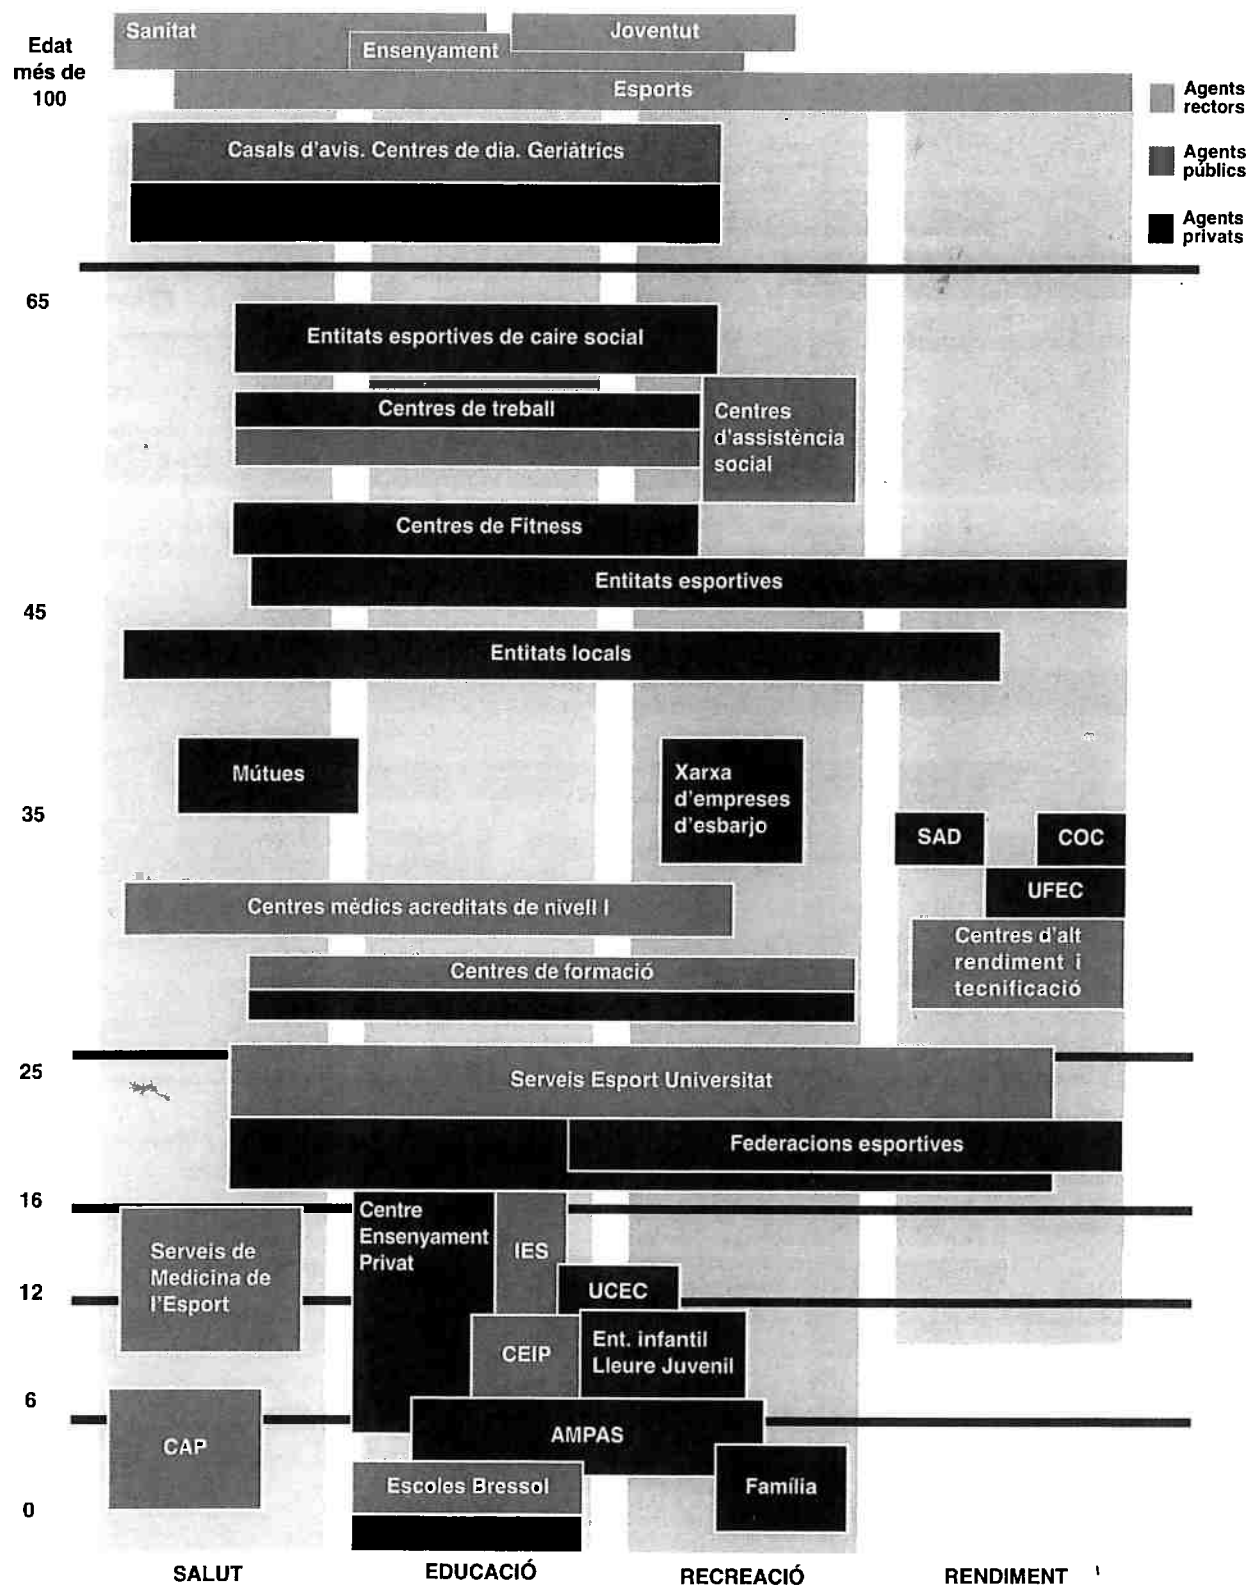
Edat més de 100

Sanitat
Ensenyament
Joventut
Esports

Agents rectors
Agents públics
Agents privats

Casals d'avis. Centres de dia. Geriàtrics

65

Entitats esportives de caire social

Centres de treball

Centres d'assistència social

Centres de Fitness

Entitats esportives

45

Entitats locals

Mútues

Xarxa d'empreses d'esbarjo

35

SAD
COC
UFEC

Centres mèdics acreditats de nivell I

Centres d'alt rendiment i tecnificació

Centres de formació

25

Serveis Esport Universitat

Federacions esportives

16

Serveis de Medicina de l'Esport

Centre Ensenyament Privat

IES

12

UCEC

CEIP

Ent. infantil Lleure Juvenil

6

CAP

AMPAS

Família

Escoles Bressol

0

SALUT
EDUCACIÓ
RECREACIÓ
RENDIMENT